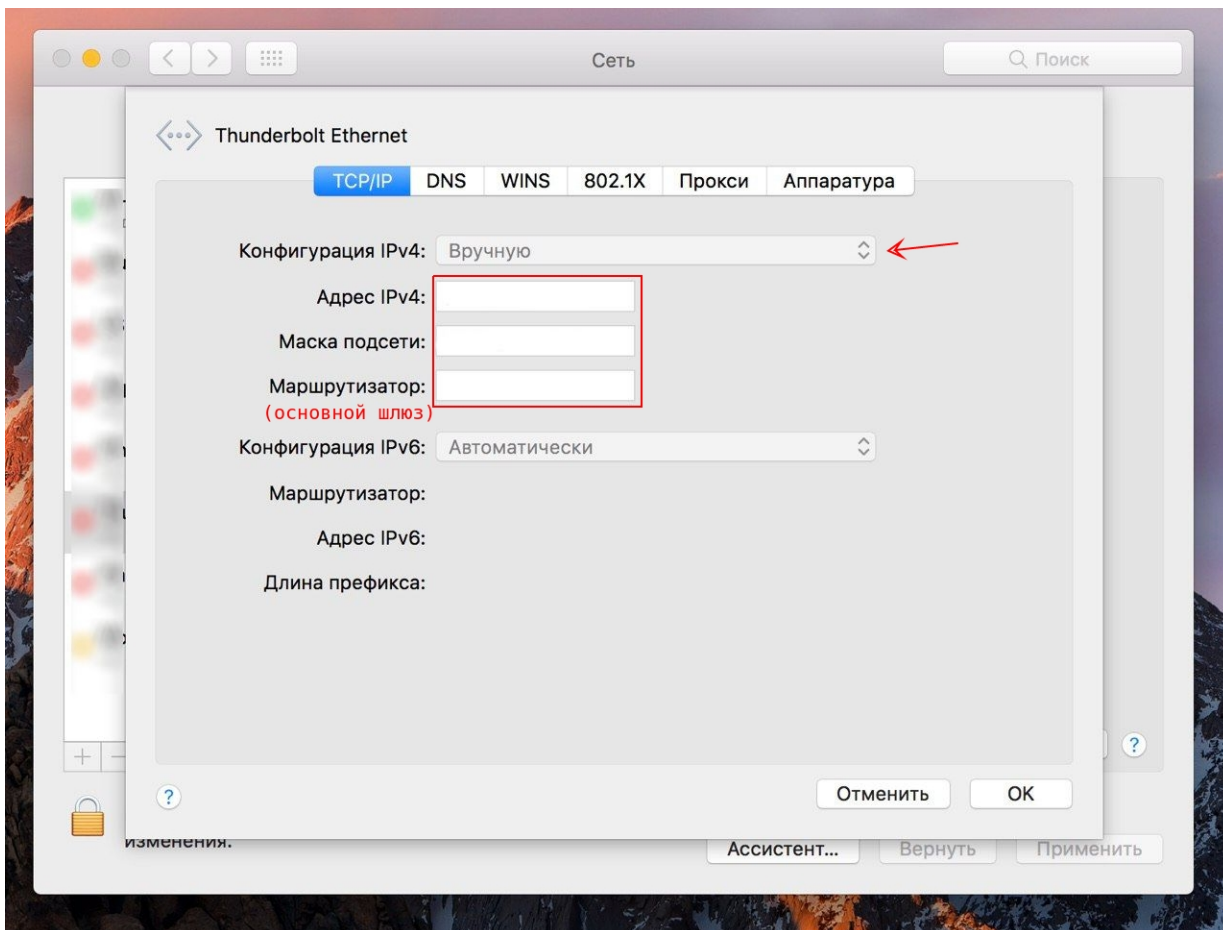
Сеть

Поиск

Thunderbolt Ethernet

TCP/IP DNS WINS 802.1X Прокси Аппаратура

Конфигурация IPv4: Вручную

Адрес IPv4:

Маска подсети:

Маршрутизатор:
(основной шлюз)

Конфигурация IPv6: Автоматически

Маршрутизатор:

Адрес IPv6:

Длина префикса:

?

?

Отменить OK

изменения.

Ассистент... Вернуть Применить